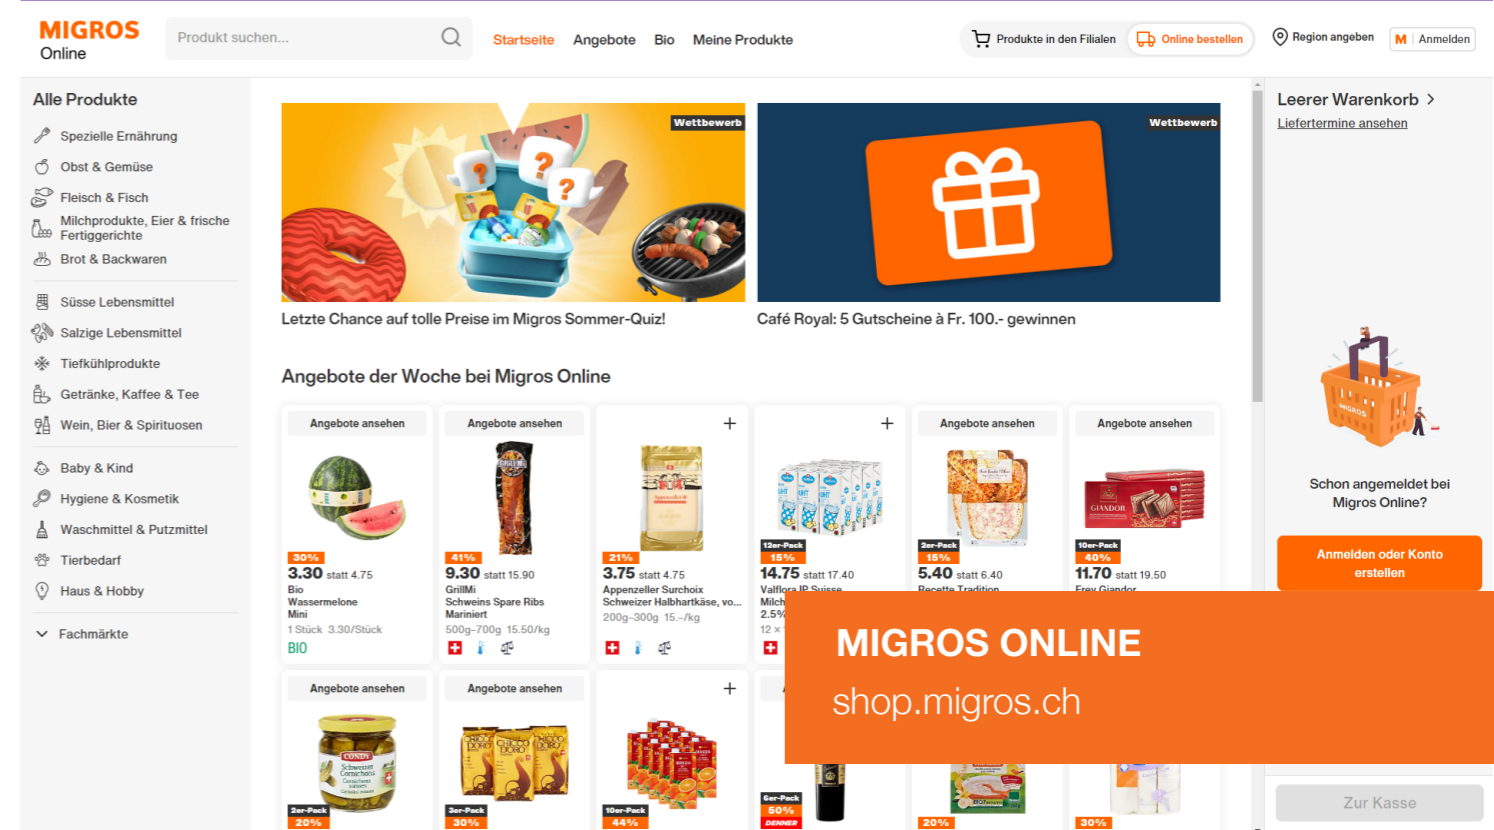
MIGROS Online

Produkt suchen...

Startseite Angebote Bio Meine Produkte

Produkte in den Filialen Online bestellen

Region angeben

Anmelden

Alle Produkte

Spezielle Ernährung
Obst & Gemüse
Fleisch & Fisch
Milchprodukte, Eier & frische Fertiggerichte
Brot & Backwaren
Süsse Lebensmittel
Salzige Lebensmittel
Tiefkühlprodukte
Getränke, Kaffee & Tee
Wein, Bier & Spirituosen
Baby & Kind
Hygiene & Kosmetik
Waschmittel & Putzmittel
Tierbedarf
Haus & Hobby
Fachmärkte

Wettbewerb

Letzte Chance auf tolle Preise im Migros Sommer-Quiz!

Wettbewerb

Café Royal: 5 Gutscheine à Fr. 100.- gewinnen

Angebote der Woche bei Migros Online

Angebote ansehen
30%
3.30 statt 4.75
Bio Wassermelone Mini
1 Stück 3.30/Stück
BIO

Angebote ansehen
41%
9.30 statt 15.90
GrillMi Schweins Spare Ribs Mariniert
500g-700g 15.50/kg

21%
3.75 statt 4.75
Appenzeller Surchoix Schweizer Halbhartkäse, vo...
200g-300g 15.-/kg

12er-Pack
15%
14.75 statt 17.40
Valflora IP Suisse Milch
2.5%
12 ×

Angebote ansehen
3er-Pack
15%
5.40 statt 6.40
Recette Tradition

Angebote ansehen
10er-Pack
40%
11.70 statt 19.50
Frey Giandor

Angebote ansehen
2er-Pack
20%

Angebote ansehen
3er-Pack
30%

10er-Pack
44%

6er-Pack
50%
DENNER

20%

30%

Leerer Warenkorb
Liefertermine ansehen

Schon angemeldet bei Migros Online?

Anmelden oder Konto erstellen

Zur Kasse

MIGROS ONLINE
shop.migros.ch